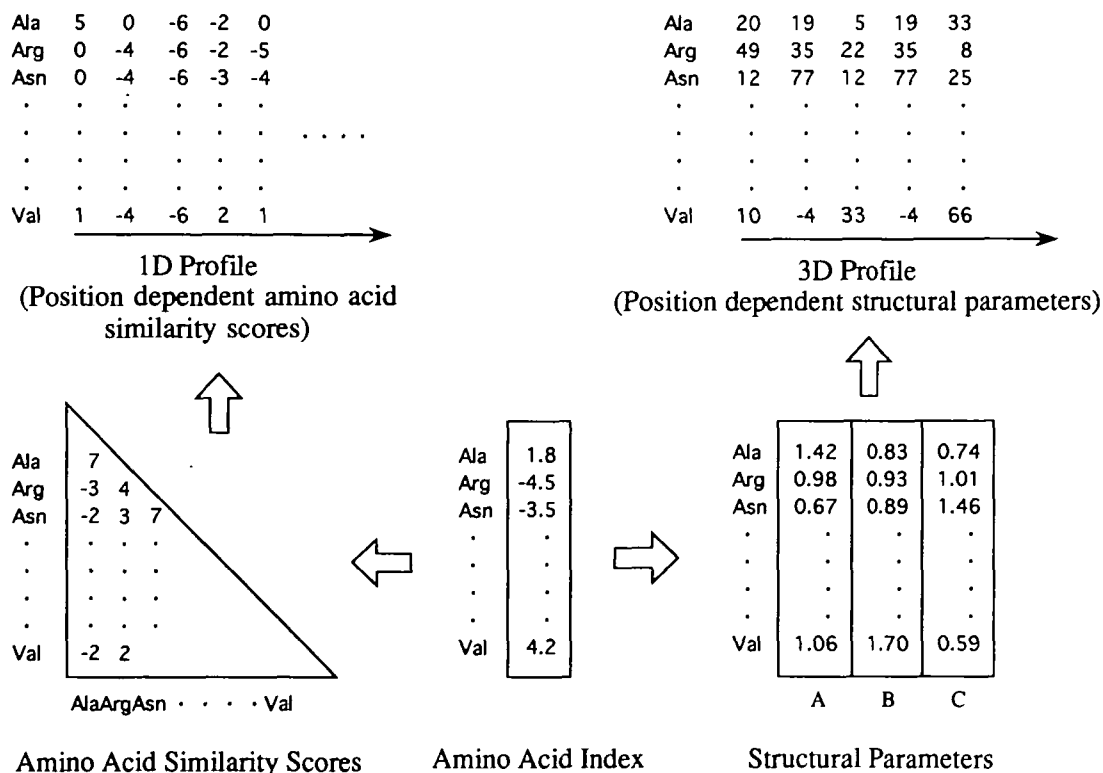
| | | | | | |
|---|---|---|---|---|---|
| Ala | 5 | 0 | -6 | -2 | 0 |
| Arg | 0 | -4 | -6 | -2 | -5 |
| Asn | 0 | -4 | -6 | -3 | -4 |
| . | . | . | . | . | . |
| . | . | . | . | . | . |
| . | . | . | . | . | . |
| . | . | . | . | . | . |
| Val | 1 | -4 | -6 | 2 | 1 |

. . . .

1D Profile
(Position dependent amino acid similarity scores)

| | | | | | |
|---|---|---|---|---|---|
| Ala | 20 | 19 | 5 | 19 | 33 |
| Arg | 49 | 35 | 22 | 35 | 8 |
| Asn | 12 | 77 | 12 | 77 | 25 |
| . | . | . | . | . | . |
| . | . | . | . | . | . |
| . | . | . | . | . | . |
| . | . | . | . | . | . |
| Val | 10 | -4 | 33 | -4 | 66 |

3D Profile
(Position dependent structural parameters)

| | | | |
|---|---|---|---|
| Ala | 7 | | |
| Arg | -3 | 4 | |
| Asn | -2 | 3 | 7 |
| . | . | . | . |
| . | . | . | . |
| . | . | . | . |
| . | . | . | . |
| Val | -2 | 2 | |

AlaArgAsn . . . . Val

Amino Acid Similarity Scores

| | |
|---|---|
| Ala | 1.8 |
| Arg | -4.5 |
| Asn | -3.5 |
| . | . |
| . | . |
| . | . |
| . | . |
| Val | 4.2 |

Amino Acid Index

| | A | B | C |
|---|---|---|---|
| Ala | 1.42 | 0.83 | 0.74 |
| Arg | 0.98 | 0.93 | 1.01 |
| Asn | 0.67 | 0.89 | 1.46 |
| . | . | . | . |
| . | . | . | . |
| . | . | . | . |
| . | . | . | . |
| Val | 1.06 | 1.70 | 0.59 |

Structural Parameters